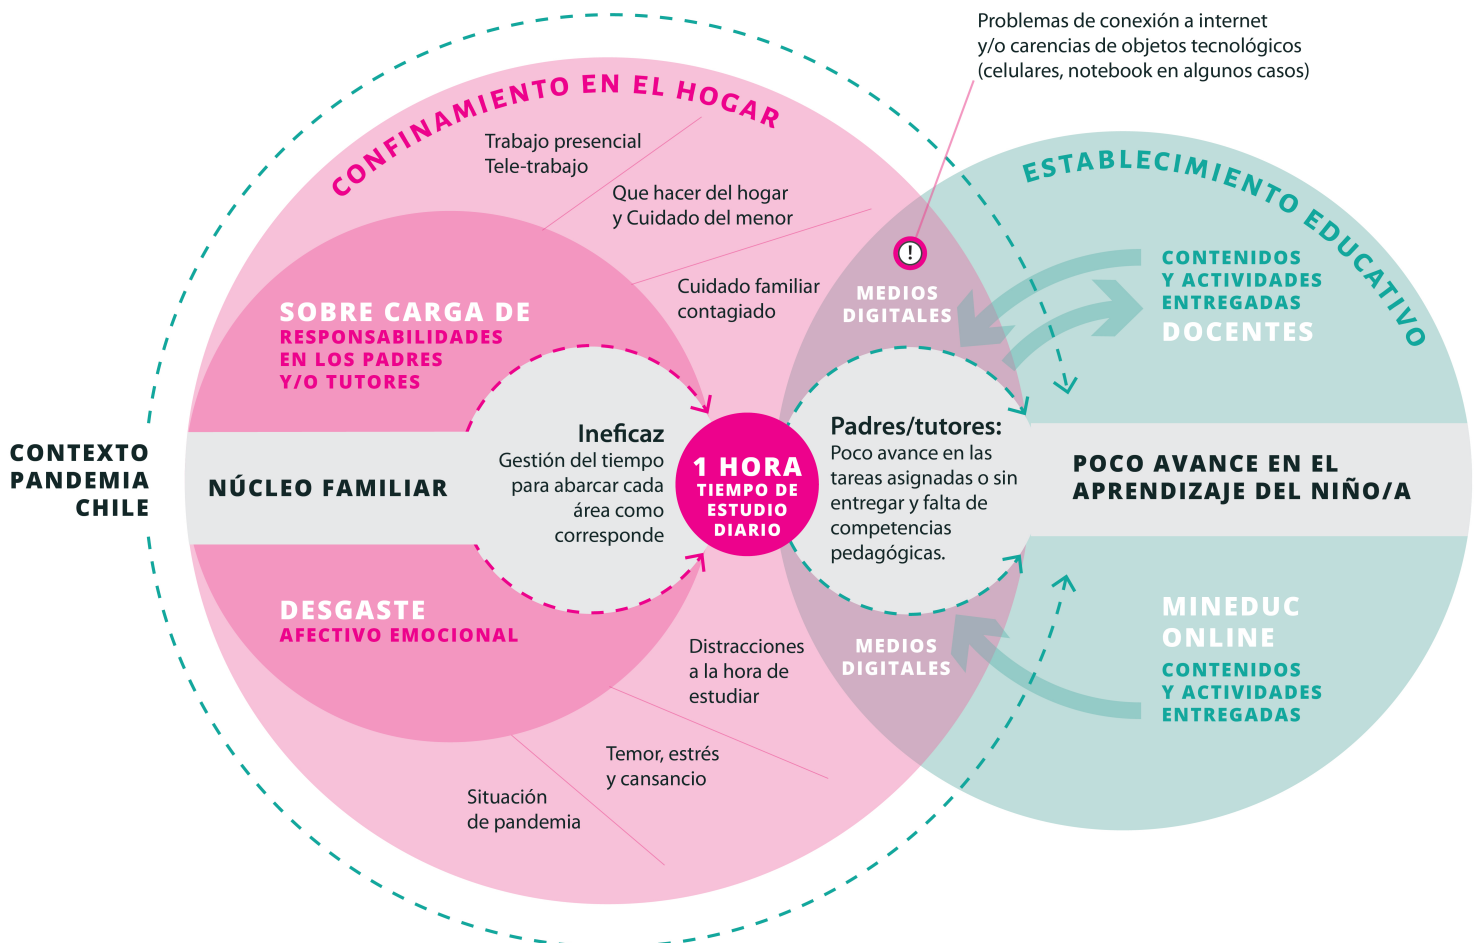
Problemas de conexión a internet y/o carencias de objetos tecnológicos (celulares, notebook en algunos casos)

CONFINAMIENTO EN EL HOGAR

Trabajo presencial
Tele-trabajo

Que hacer del hogar y Cuidado del menor

Cuidado familiar contagiado

ESTABLECIMIENTO EDUCATIVO

!

MEDIOS DIGITALES

CONTENIDOS Y ACTIVIDADES ENTREGADAS
DOCENTES

SOBRE CARGA DE
RESPONSABILIDADES EN LOS PADRES Y/O TUTORES

CONTEXTO PANDEMIA CHILE

NÚCLEO FAMILIAR

Ineficaz
Gestión del tiempo para abarcar cada área como corresponde

1 HORA
TIEMPO DE ESTUDIO DIARIO

Padres/tutores:
Poco avance en las tareas asignadas o sin entregar y falta de competencias pedagógicas.

POCO AVANCE EN EL APRENDIZAJE DEL NIÑO/A

DESGASTE
AFECTIVO EMOCIONAL

Distracciones a la hora de estudiar

MEDIOS DIGITALES

MINEDUC ONLINE
CONTENIDOS Y ACTIVIDADES ENTREGADAS

Temor, estrés y cansancio

Situación de pandemia